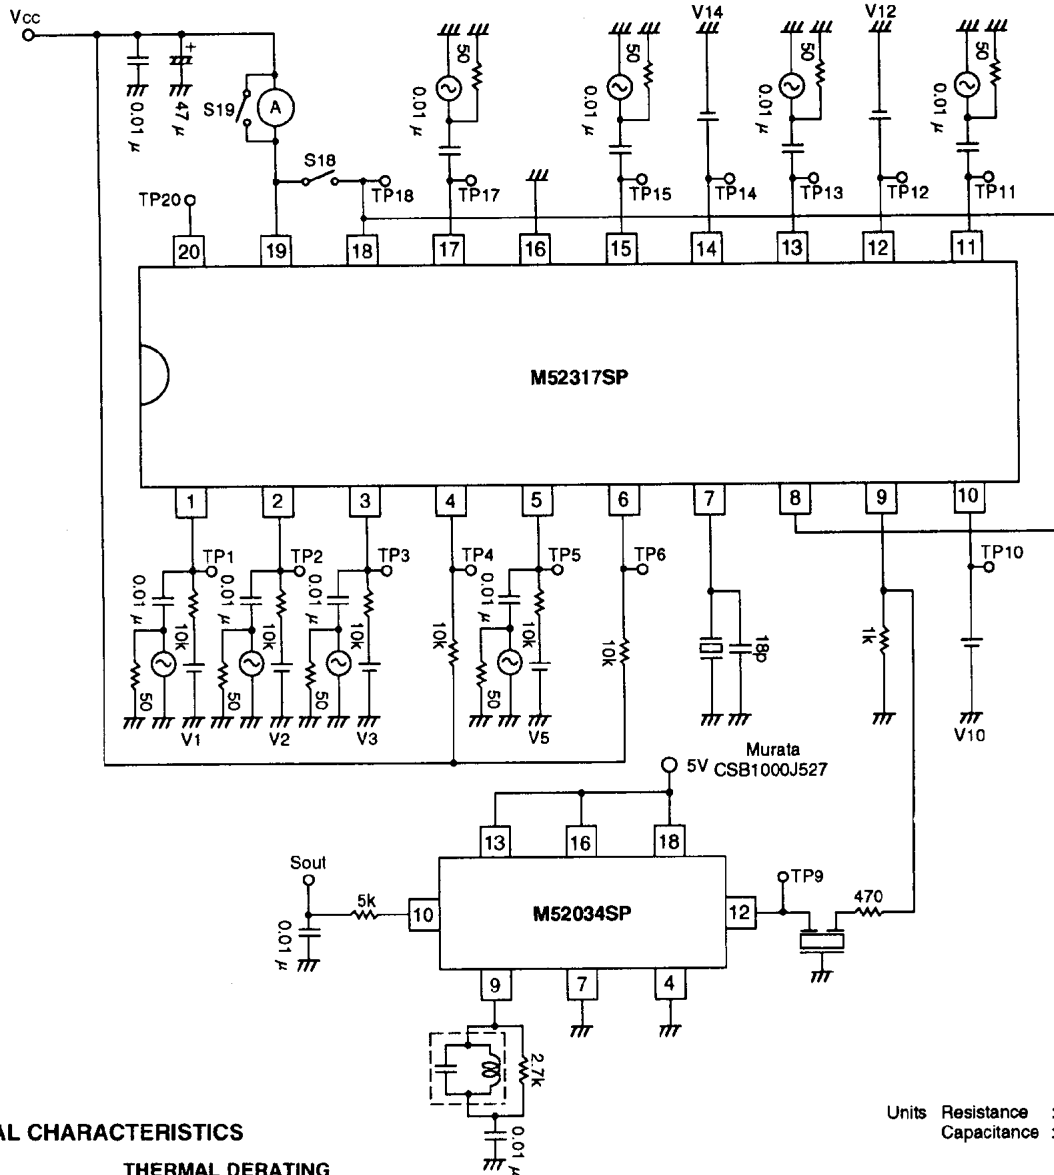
Vcc

0.01 μ

47 μ

S19

A

S18

TP20

TP18

50

0.01 μ

TP17

50

0.01 μ

TP15

V14

TP14

50

0.01 μ

TP13

V12

TP12

50

0.01 μ

TP11

20

19

18

17

16

15

14

13

12

11

M52317SP

1

2

3

4

5

6

7

8

9

10

TP1

TP2

TP3

TP4

TP5

TP6

TP10

0.01 μ

10k

50

V1

0.01 μ

10k

50

V2

0.01 μ

10k

50

V3

10k

0.01 μ

10k

50

V5

10k

18p

1k

V10

5V

Murata
CSB1000J527

13

16

18

Sout

5k

10

M52034SP

12

TP9

470

0.01 μ

9

7

4

2.7k

0.01 μ

AL CHARACTERISTICS

THERMAL DERATING

Units Resistance :
Capacitance :